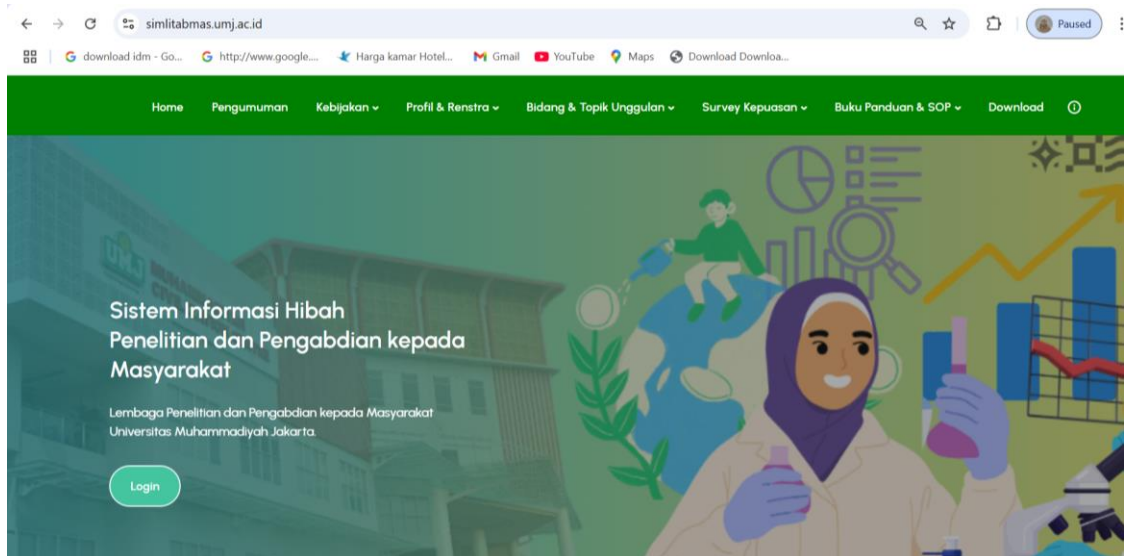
simlitabmas.umj.ac.id

Paused

download idm - Go... http://www.google.... Harga kamar Hotel... Gmail YouTube Maps Download Downloa...

Home Pengumuman Kebijakan Profil & Renstra Bidang & Topik Unggulan Survey Kepuasan Buku Panduan & SOP Download

UMJ

Sistem Informasi Hibah Penelitian dan Pengabdian kepada Masyarakat

Lembaga Penelitian dan Pengabdian kepada Masyarakat Universitas Muhammadiyah Jakarta.

Login